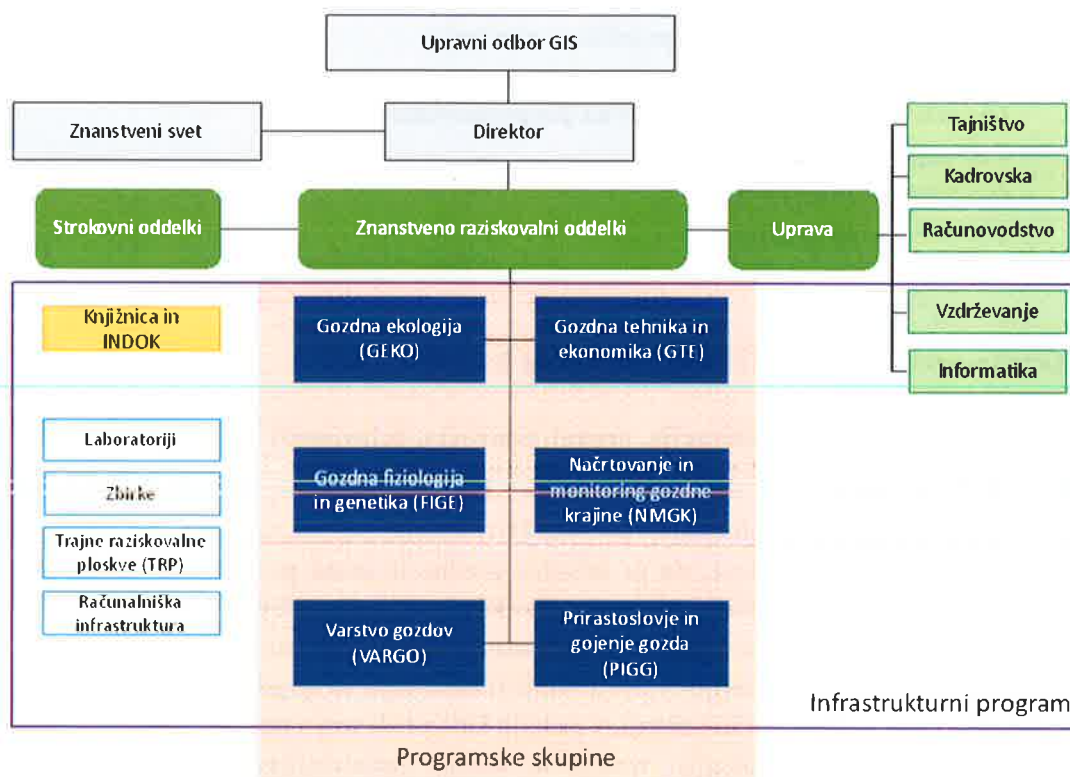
Upravni odbor GIS

Znanstveni svet

Direktor

Tajništvo

Kadrovska

Strokovni oddelki

Znanstveno raziskovalni oddelki

Uprava

Računovodstvo

Knjižnica in INDOK

Gozdna ekologija (GEKO)

Gozdna tehnika in ekonomika (GTE)

Vzdrževanje

Informatika

Laboratoriji

Zbirke

Trajne raziskovalne ploskve (TRP)

Računalniška infrastruktura

Gozdna fiziologija in genetika (FIGE)

Načrtovanje in monitoring gozdne krajine (NMGK)

Varstvo gozdov (VARGO)

Prirastoslovje in gojenje gozda (PIGG)

Infrastrukturni program

Programske skupine